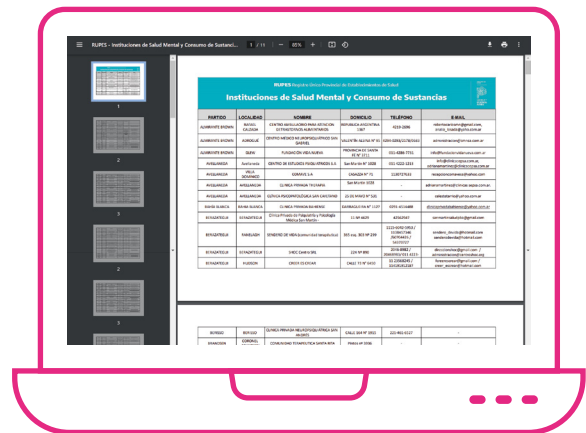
RUPES - Instituciones de Salud Mental y Consumo de Sustanci... 1 / 11 - 85% +

1
2
3

RUPES Registro Único Provincial de Establecimientos de Salud

Instituciones de Salud Mental y Consumo de Sustancias

| PARTIDO | LOCALIDAD | NOMBRE | DOMICILIO | TELÉFONO | E-MAIL |
|---|---|---|---|---|---|
| ALMIRANTE BROWN | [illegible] | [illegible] | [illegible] | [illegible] | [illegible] |
| ALMIRANTE BROWN | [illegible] | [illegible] | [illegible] | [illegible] | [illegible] |
| ALMIRANTE BROWN | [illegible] | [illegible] | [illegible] | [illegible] | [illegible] |
| AVELLANEDA | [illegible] | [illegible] | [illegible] | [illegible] | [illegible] |
| AVELLANEDA | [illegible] | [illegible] | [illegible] | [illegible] | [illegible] |
| AVELLANEDA | AVELLANEDA | CLINICA PRIVADA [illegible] | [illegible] | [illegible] | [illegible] |
| AVELLANEDA | AVELLANEDA | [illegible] | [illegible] | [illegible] | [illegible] |
| BAHIA BLANCA | BAHIA BLANCA | CLINICA PRIVADA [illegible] | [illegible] | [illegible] | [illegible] |
| BERAZATEGUI | BERAZATEGUI | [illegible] | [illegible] | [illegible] | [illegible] |
| BERAZATEGUI | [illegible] | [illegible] | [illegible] | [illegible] | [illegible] |
| BERAZATEGUI | BERAZATEGUI | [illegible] | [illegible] | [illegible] | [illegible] |
| BERAZATEGUI | HUDSON | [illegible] | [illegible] | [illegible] | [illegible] |

| BERISSO | BERISSO | CLINICA PRIVADA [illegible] | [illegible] | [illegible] | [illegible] |
|---|---|---|---|---|---|
| BRANDSEN | CORONEL BRANDSEN | COMUNIDAD TERAPEUTICA SANTA RITA | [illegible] | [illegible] | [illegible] |